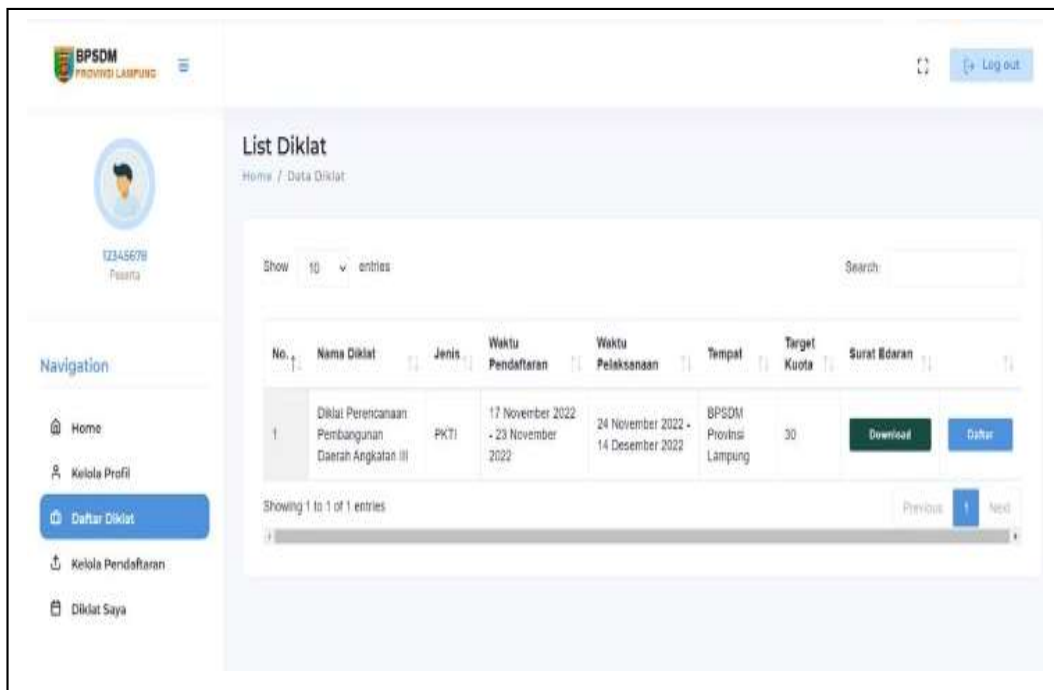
BPSDM
PROVINSI LAMPUNG

Log out

12345678
Peserta

Navigation

Home
Kelola Profil
Daftar Diklat
Kelola Pendaftaran
Diklat Saya

List Diklat

Home / Data Diklat

Show 10 entries

Search:

| No. | Nama Diklat | Jenis | Waktu Pendaftaran | Waktu Pelaksanaan | Tempat | Target Kuota | Surat Edaran | |
|---|---|---|---|---|---|---|---|---|
| 1 | Diklat Perencanaan Pembangunan Daerah Angkatan III | PKTI | 17 November 2022 - 23 November 2022 | 24 November 2022 - 14 Desember 2022 | BPSDM Provinsi Lampung | 30 | Download | Daftar |

Showing 1 to 1 of 1 entries

Previous 1 Next